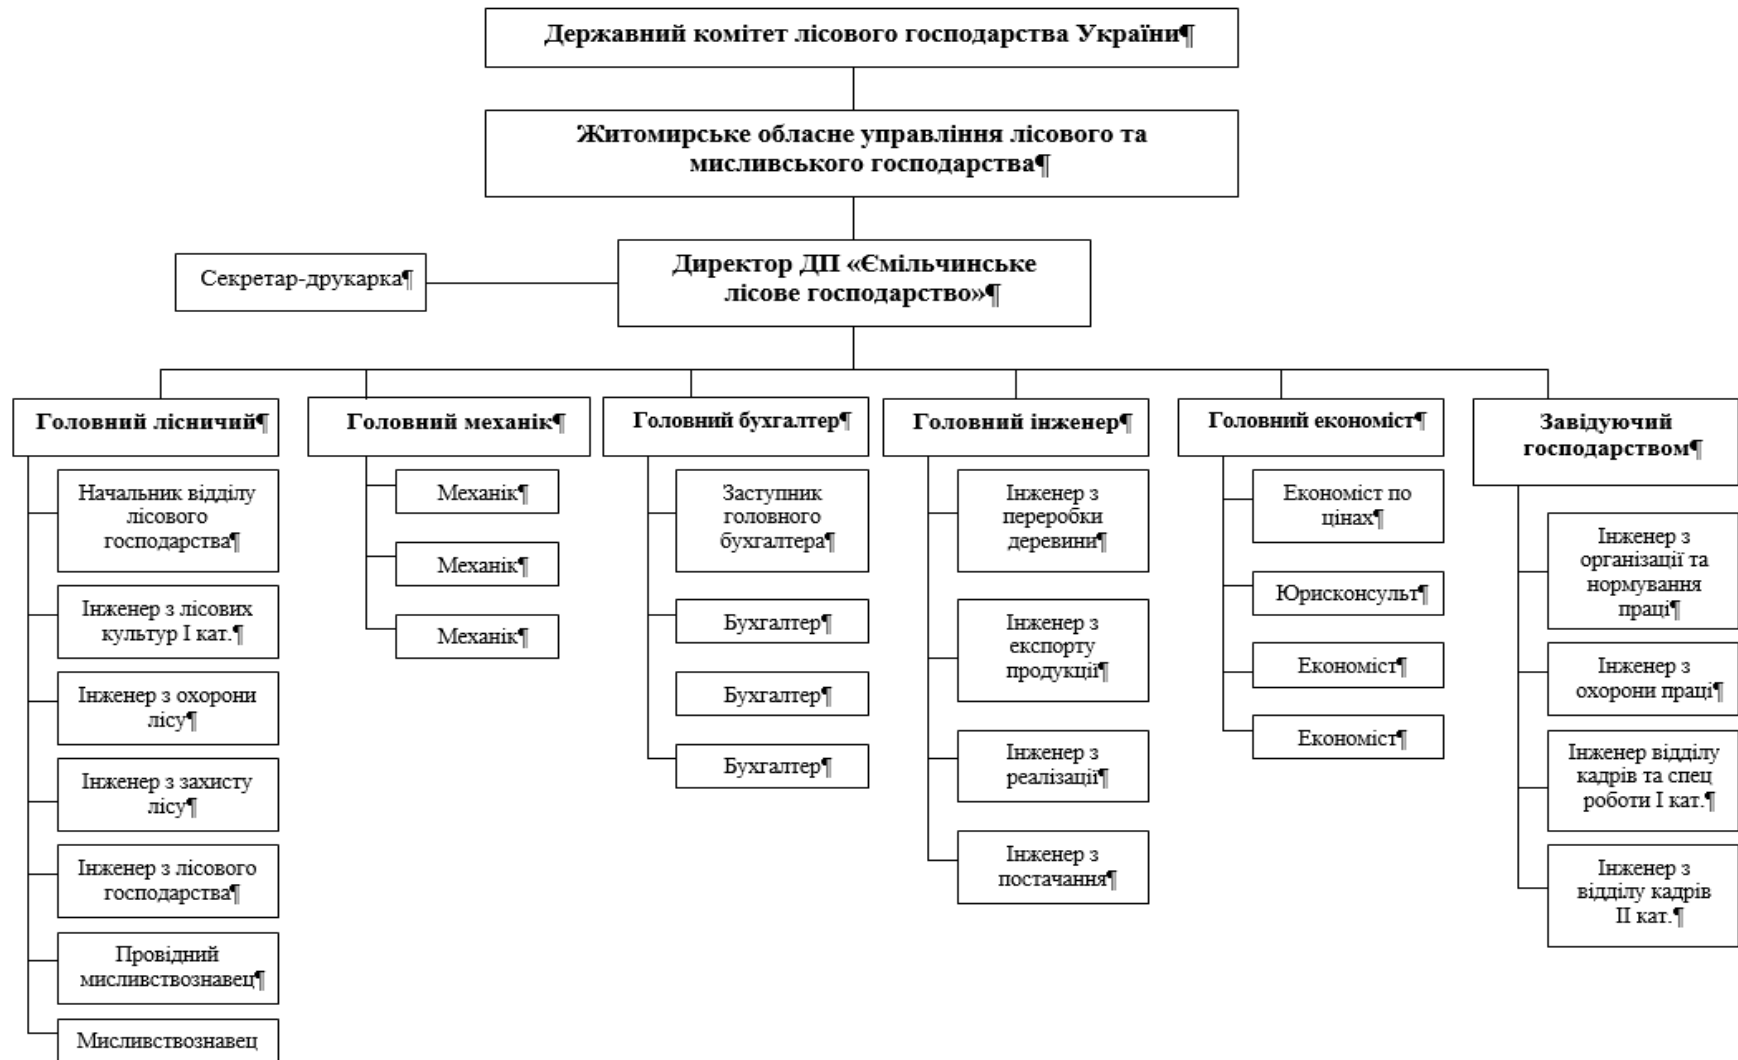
Державний комітет лісового господарства України¶

Житомирське обласне управління лісового та мисливського господарства¶

Секретар-друкарка¶

Директор ДП «Ємільчинське лісове господарство»¶

Головний лісничий¶

Начальник відділу лісового господарства¶

Інженер з лісових культур І кат.¶

Інженер з охорони лісу¶

Інженер з захисту лісу¶

Інженер з лісового господарства¶

Провідний мисливствознавец¶

Мисливствознавец

Головний механік¶

Механік¶

Механік¶

Механік¶

Головний бухгалтер¶

Заступник головного бухгалтера¶

Бухгалтер¶

Бухгалтер¶

Бухгалтер¶

Головний інженер¶

Інженер з переробки деревини¶

Інженер з експорту продукції¶

Інженер з реалізації¶

Інженер з постачання¶

Головний економіст¶

Економіст по цінах¶

Юрисконсульт¶

Економіст¶

Економіст¶

Завідуючий господарством¶

Інженер з організації та нормування праці¶

Інженер з охорони праці¶

Інженер відділу кадрів та спец роботи І кат.¶

Інженер з відділу кадрів ІІ кат.¶